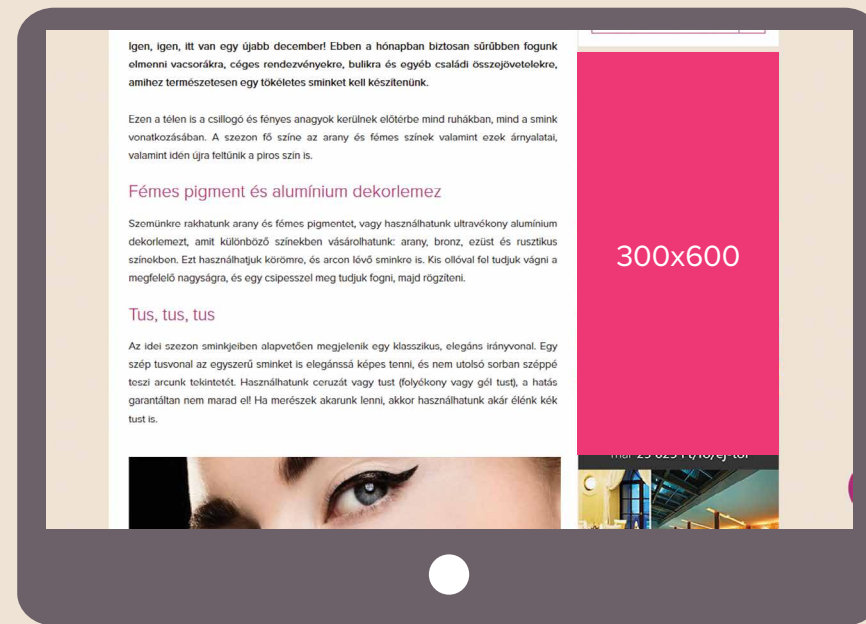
Igen, igen, itt van egy újabb december! Ebben a hónapban biztosan sűrűbben fogunk elmenni vacsorákra, céges rendezvényekre, bulikra és egyéb családi összejövetelekre, amihez természetesen egy tökéletes sminket kell készítenünk.

Ezen a télen is a csillogó és fényes anagyok kerülnek előtérbe mind ruhákban, mind a smink vonatkozásában. A szezon fő színe az arany és fémes színek valamint ezek árnyalatai, valamint idén újra feltűnik a piros szín is.

Fémes pigment és alumínium dekorlemez

Szemünkre rakhatunk arany és fémes pigmentet, vagy használhatunk ultravékony alumínium dekorlemezt, amit különböző színekben vásárolhatunk: arany, bronz, ezüst és rusztikus színekben. Ezt használhatjuk körömre, és arcon lévő sminkre is. Kis ollóval fel tudjuk vágni a megfelelő nagyságra, és egy csipesszel meg tudjuk fogni, majd rögzíteni.

Tus, tus, tus

Az idei szezon sminkjeiben alapvetően megjelenik egy klasszikus, elegáns irányvonal. Egy szép tusvonal az egyszerű sminket is elegánssá képes tenni, és nem utolsó sorban széppé teszi arcunk tekintetét. Használhatunk ceruzát vagy tust (folyékony vagy gél tust), a hatás garantáltan nem marad el! Ha merészek akarunk lenni, akkor használhatunk akár élénk kék tust is.

300x600

már 25 025 Ft/fő/éj-től